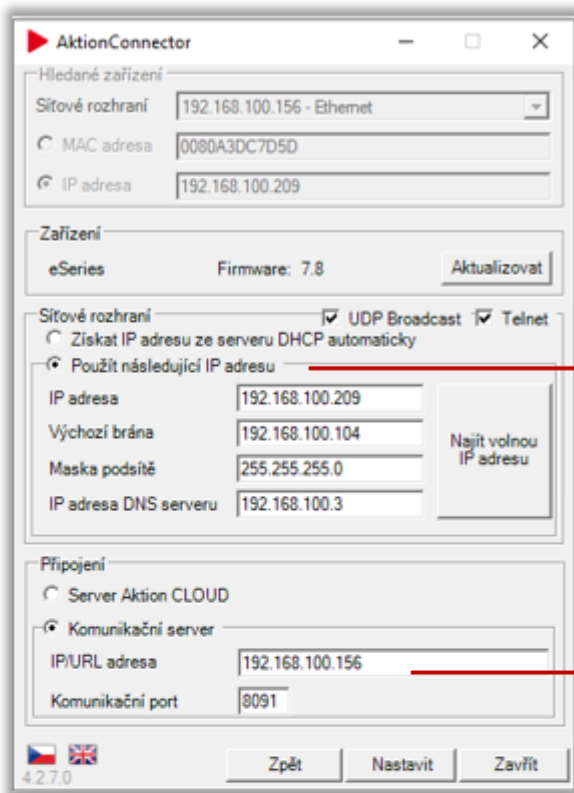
AktionConnector

Hledané zařízení
Síťové rozhraní 192.168.100.156 - Ethernet
MAC adresa 0080A3DC7D5D
IP adresa 192.168.100.209

Zařízení
eSeries Firmware: 7.8 Aktualizovat

Síťové rozhraní UDP Broadcast Telnet
Získat IP adresu ze serveru DHCP automaticky
Použít následující IP adresu
IP adresa 192.168.100.209
Výchozí brána 192.168.100.104
Maska podsítě 255.255.255.0
IP adresa DNS serveru 192.168.100.3
Najít volnou IP adresu

Připojení
Server Aktion CLOUD
Komunikační server
IP/URL adresa 192.168.100.156
Komunikační port 8091

4.2.7.0
Zpět Nastavit Zavřít